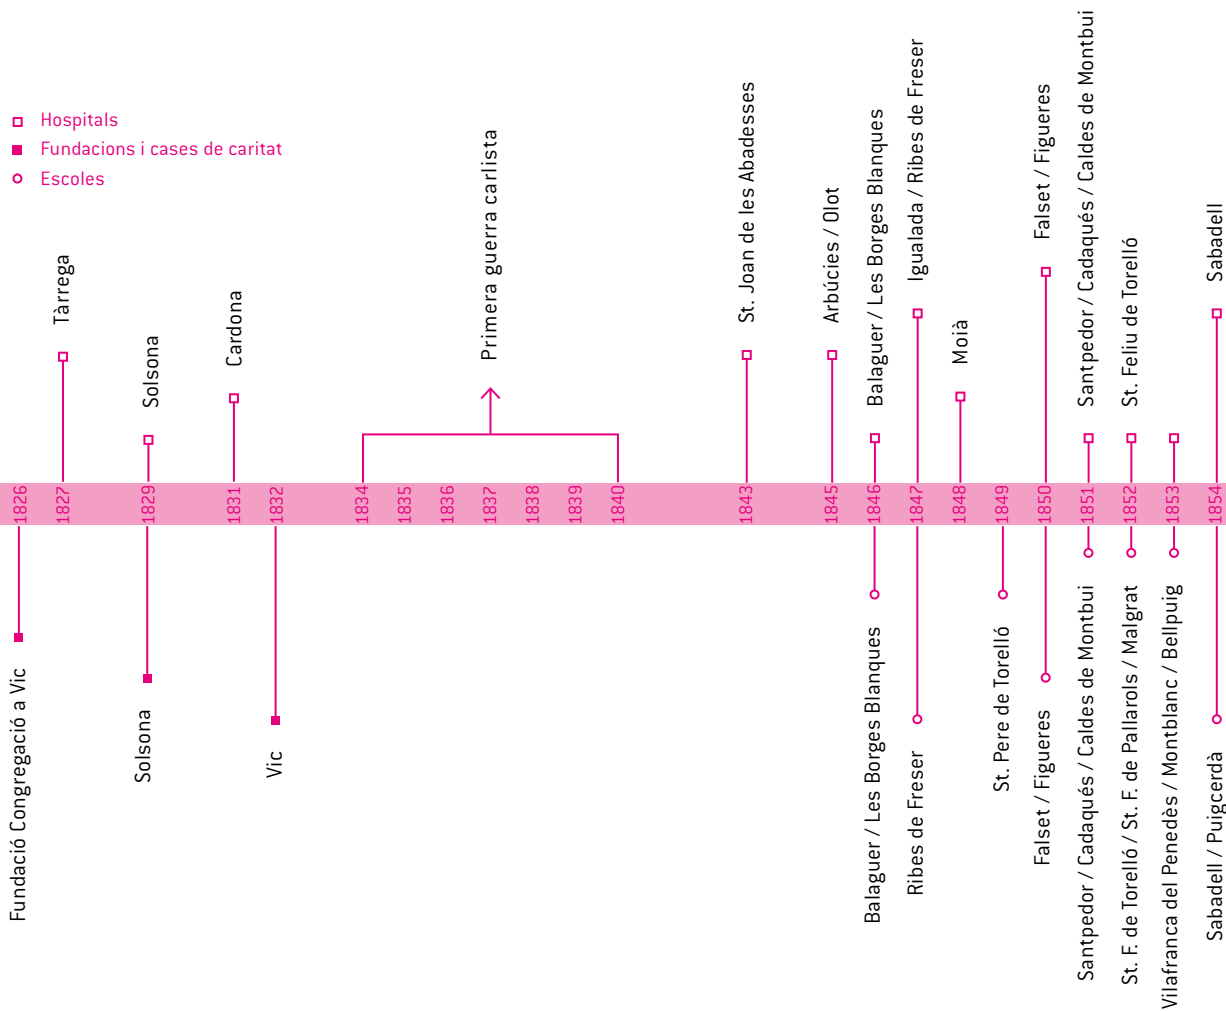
Hospitals
Fundacions i cases de caritat
Escoles

Tàrrega
Solsona
Cardona
Primera guerra carlista
St. Joan de les Abadesses
Arbúcies / Olot
Balaguer / Les Borges Blanques
Igualada / Ribes de Freser
Moià
Falset / Figueres
Santpedor / Cadaqués / Caldes de Montbui
St. Feliu de Torelló
Sabadell

1826 1827 1829 1831 1832 1834 1835 1836 1837 1838 1839 1840 1843 1845 1846 1847 1848 1849 1850 1851 1852 1853 1854

Fundació Congregació a Vic
Solsona
Vic
Balaguer / Les Borges Blanques
Ribes de Freser
St. Pere de Torelló
Falset / Figueres
Santpedor / Cadaqués / Caldes de Montbui
St. F. de Torelló / St. F. de Pallarols / Malgrat
Vilafranca del Penedès / Montblanc / Bellpuig
Sabadell / Puigcerdà